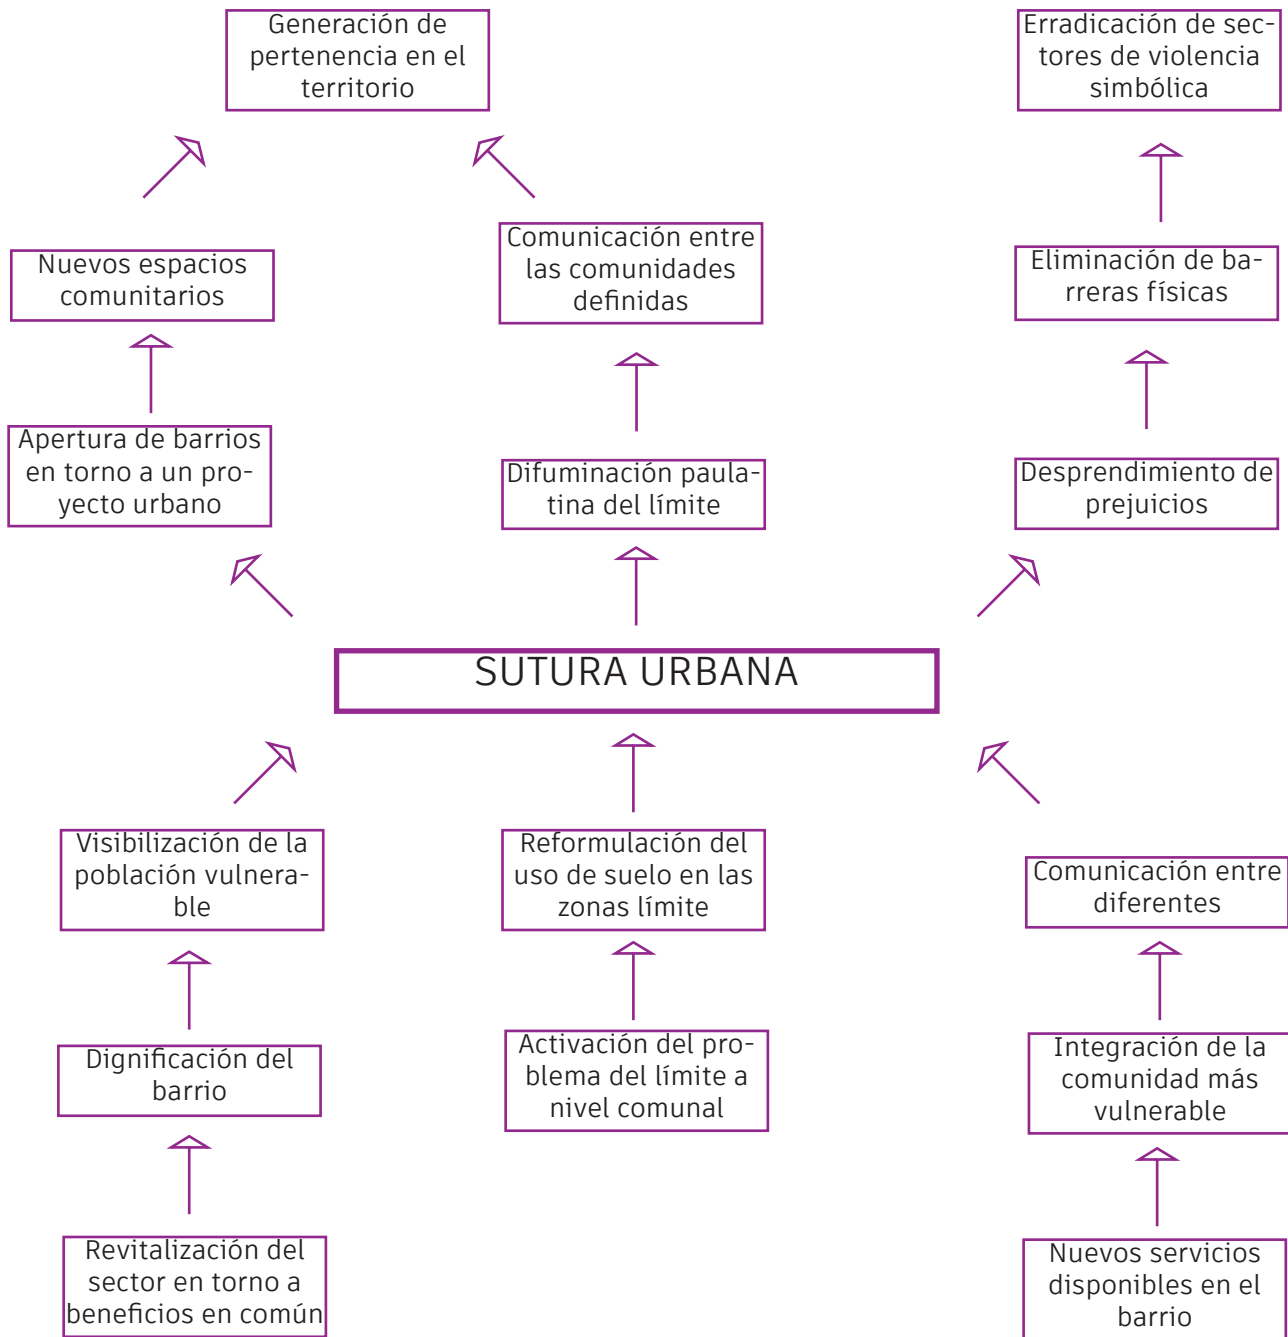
Generación de pertenencia en el territorio

Erradicación de sectores de violencia simbólica

Nuevos espacios comunitarios

Comunicación entre las comunidades definidas

Eliminación de barreras físicas

Apertura de barrios en torno a un proyecto urbano

Difuminación paulatina del límite

Desprendimiento de prejuicios

SUTURA URBANA

Visibilización de la población vulnerable

Reformulación del uso de suelo en las zonas límite

Comunicación entre diferentes

Dignificación del barrio

Activación del problema del límite a nivel comunal

Integración de la comunidad más vulnerable

Revitalización del sector en torno a beneficios en común

Nuevos servicios disponibles en el barrio